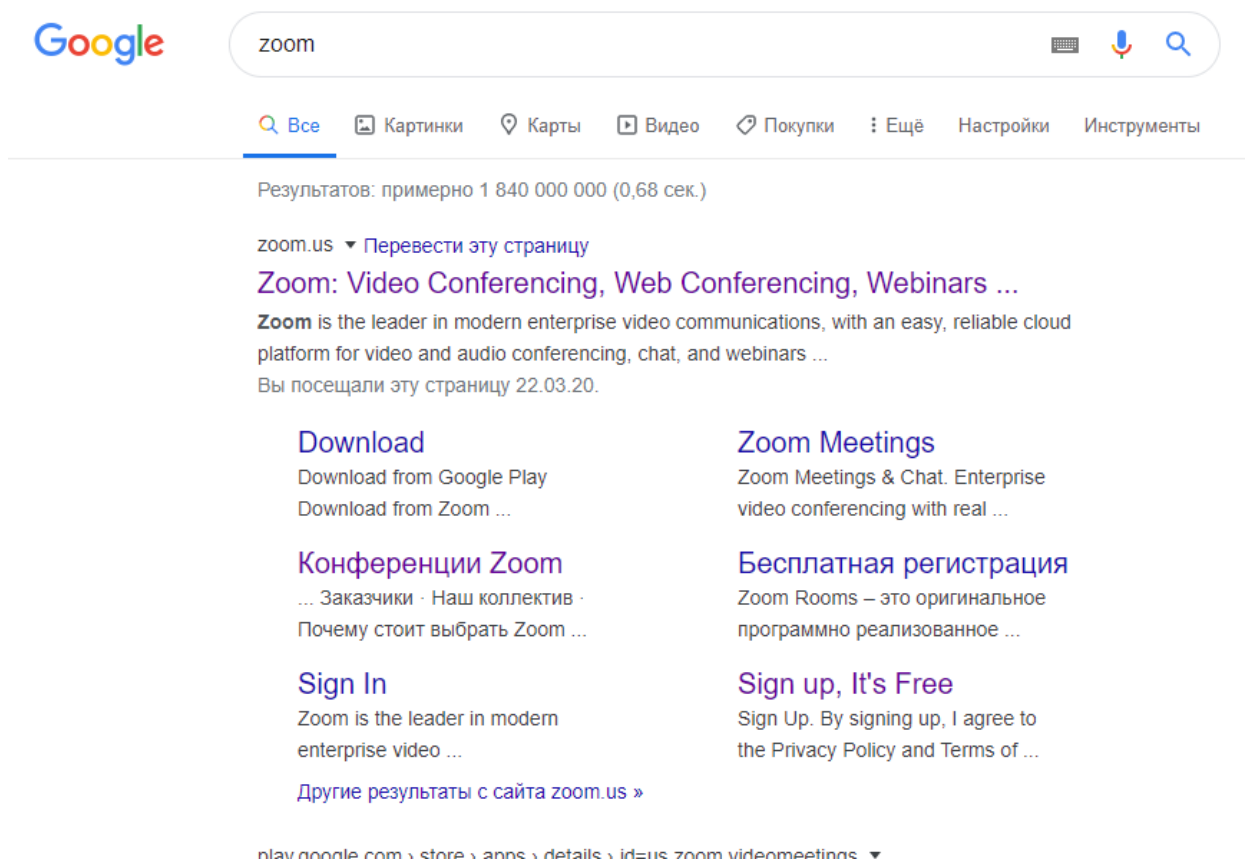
Google

zoom

Все Картинки Карты Видео Покупки Ещё Настройки Инструменты

Результатов: примерно 1 840 000 000 (0,68 сек.)

zoom.us ▾ Перевести эту страницу
Zoom: Video Conferencing, Web Conferencing, Webinars ...
**Zoom** is the leader in modern enterprise video communications, with an easy, reliable cloud platform for video and audio conferencing, chat, and webinars ...
Вы посещали эту страницу 22.03.20.

Download
Download from Google Play Download from Zoom ...

Zoom Meetings
Zoom Meetings & Chat. Enterprise video conferencing with real ...

Конференции Zoom
... Заказчики · Наш коллектив · Почему стоит выбрать Zoom ...

Бесплатная регистрация
Zoom Rooms – это оригинальное программно реализованное ...

Sign In
Zoom is the leader in modern enterprise video ...

Sign up, It's Free
Sign Up. By signing up, I agree to the Privacy Policy and Terms of ...

Другие результаты с сайта zoom.us »

play.google.com › store › apps › details › id=us.zoom.videomeetings ▾